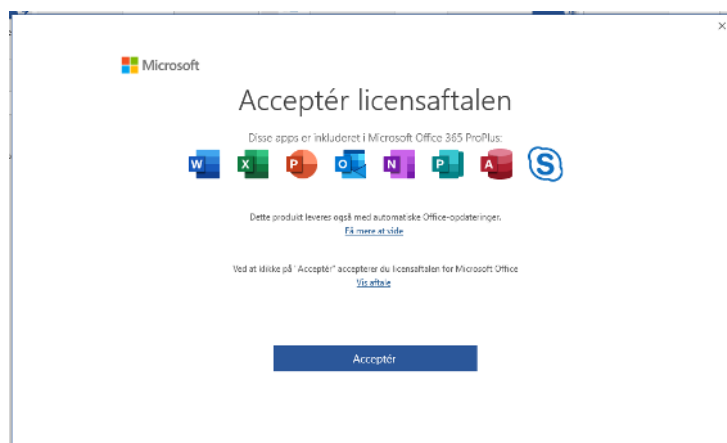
Microsoft

Acceptér licensaftalen

Disse apps er inkluderet i Microsoft Office 365 ProPlus:

W X P O N P A S

Dette produkt leveres også med automatiske Office-opdateringer.
Få mere at vide

Ved at klikke på "Acceptér" accepterer du licensaftalen for Microsoft Office
Vis aftale

Acceptér

×